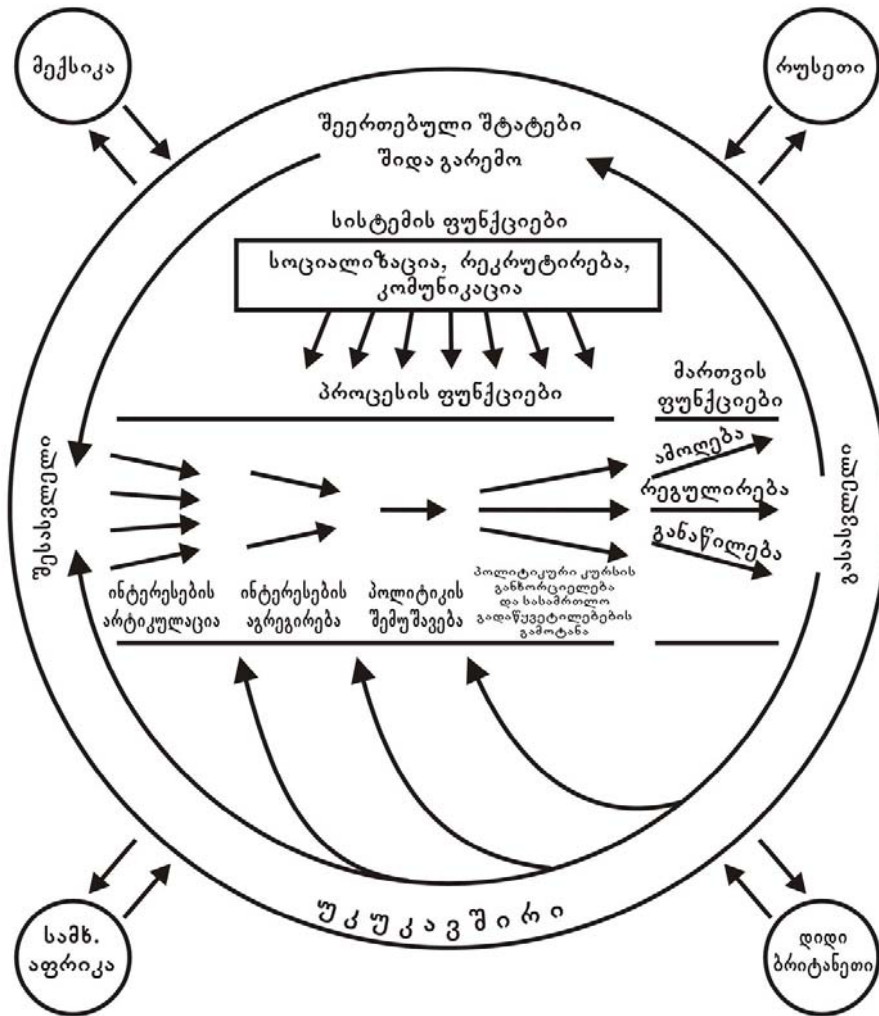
მექსიკა

რუსეთი

შეერთებული შტატები

შიდა გარემო

სისტემის ფუნქციები

სოციალიზაცია, რეკრუტირება, კომუნიკაცია

პროცესის ფუნქციები

მართვის ფუნქციები

შესასვლელი

ამოღება

რეგულირება

განაწილება

გასასვლელი

ინტერესების არტიკულაცია

ინტერესების აგრეგირება

პოლიტიკის შემუშავება

პოლიტიკური კურსის განხორციელება და სასამართლო გადაწყვეტილებების გამოტანა

უკუკავშირი

სამხ. აფრიკა

დიდი ბრიტანეთი